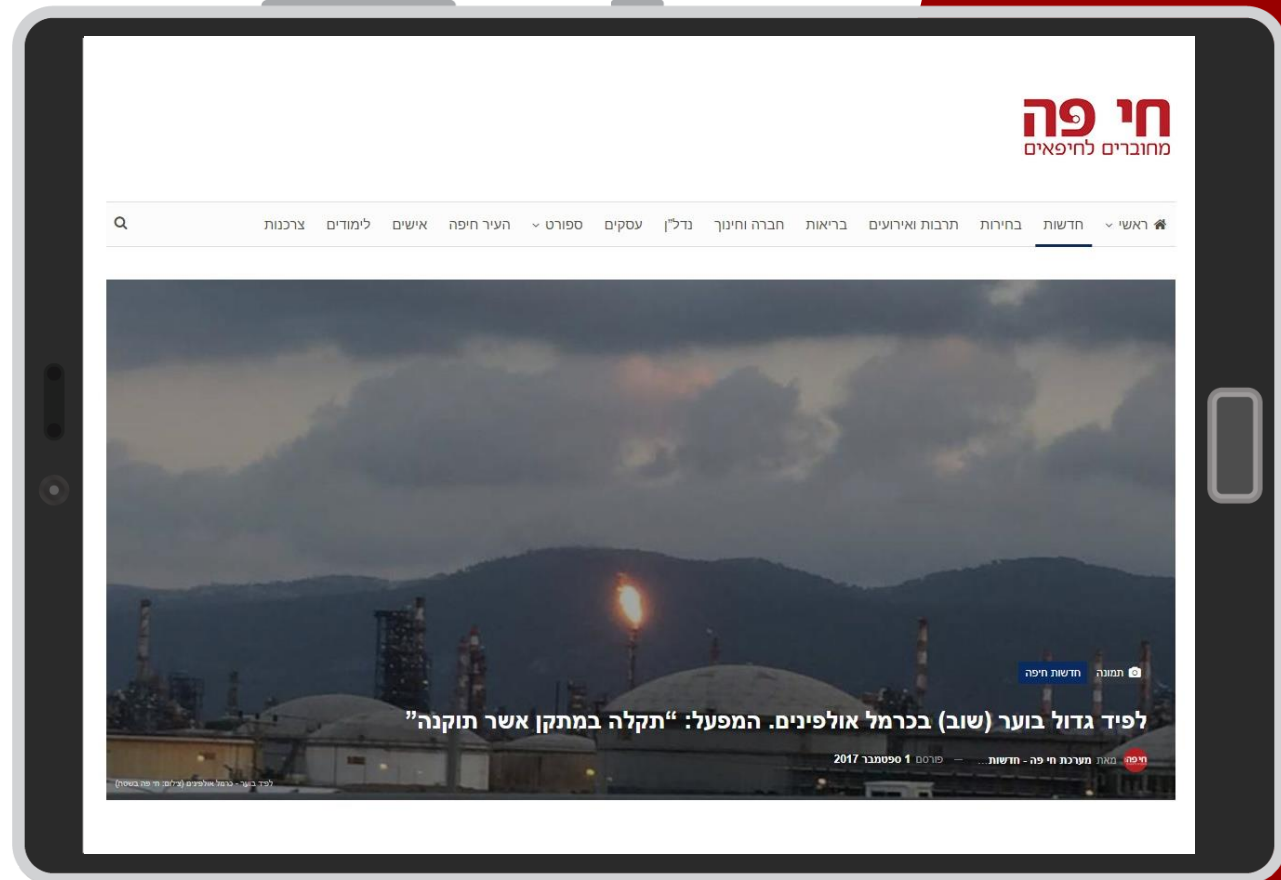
חי פה
מחוברים לחיפאים

ראשי חדשות בחירות תרבות ואירועים בריאות חברה וחינוך נדל"ן עסקים ספורט העיר חיפה אישים לימודים צרכנות

תמונה חדשות חיפה

לפיד גדול בוער (שוב) בכרמל אולפינים. המפעל: "תקלה במתקן אשר תוקנה"

חיפה מאת מערכת חי פה - חדשות... — פורסם 1 ספטמבר 2017

לפיד בוער - כרמל אולפינים (צילום: חי פה בשטח)